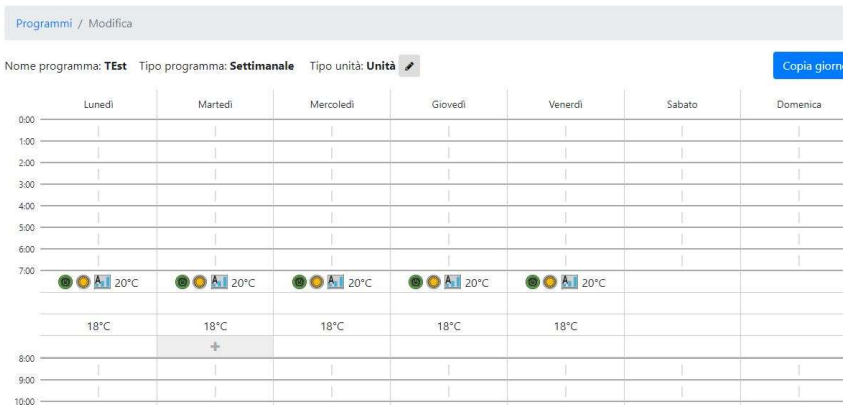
Programmi / Modifica

Nome programma: TEst Tipo programma: Settimanale Tipo unità: Unità

Copia giorn

| | Lunedì | Martedì | Mercoledì | Giovedì | Venerdì | Sabato | Domenica |
|---|---|---|---|---|---|---|---|
| 0:00 | | | | | | | |
| 1:00 | | | | | | | |
| 2:00 | | | | | | | |
| 3:00 | | | | | | | |
| 4:00 | | | | | | | |
| 5:00 | | | | | | | |
| 6:00 | | | | | | | |
| 7:00 | A 20°C | A 20°C | A 20°C | A 20°C | A 20°C | | |
| | 18°C | 18°C | 18°C | 18°C | 18°C | | |
| | | + | | | | | |
| 8:00 | | | | | | | |
| 9:00 | | | | | | | |
| 10:00 | | | | | | | |